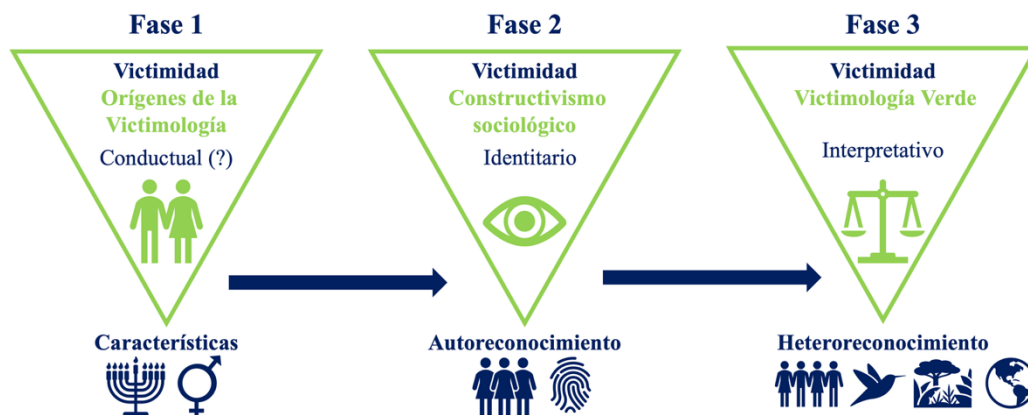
Fase 1

Victimidad
Orígenes de la Victimología
Conductual (?)

Características

Fase 2

Victimidad
Constructivismo sociológico
Identitario

Autoreconocimiento

Fase 3

Victimidad
Victimología Verde
Interpretativo

Heteroreconocimiento